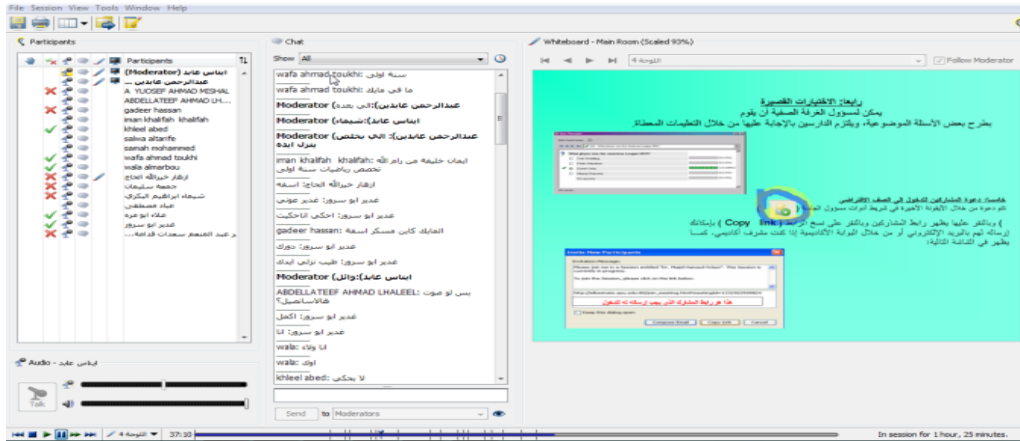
File Session View Tools Window Help

Participants

Participants

(Moderator) ايناس عابد
عبدالرحمن عابدين ...
A YOUSEF AHMAD MESHAL
ABDELLATEEF AHMAD LH...
gadeer hassan
iman khalifah khalifah
khleel abed
salwa altarife
samah mohammed
wafa ahmad toukhi
wala almarbou
ازهار خيرالله الحاج
جمعة سليمان
شيماء ابراهيم البكري
عباد مصطفى
علاء ابو عزة
غدير ابو سرور
عبد المنعم سعدات قدادة...

Audio - ايناس عابد

Talk

Chat

Show All

wafa ahmad toukhi: سنة اولى
wafa ahmad toukhi: ما في مايك
Moderator (عبدالرحمن عابدين): الى بعده
Moderator (ايناس عابد): شيماء
Moderator (عبدالرحمن عابدين): الي بتخلص يترك ابده
iman khalifah khalifah: ايمان خليفة من رام الله تخصص رياضيات سنة اولى
ازهار خيرالله الحاج: اسمعه
غدير ابو سرور: غدير عوني
غدير ابو سرور: احكي انا احكيت
gadeer hassan: الحايك كاين مسكر اسمعه
غدير ابو سرور: دورك
غدير ابو سرور: طيب نزلي ايدك
Moderator (ايناس عابد): وائل
ABDELLATEEF AHMAD LHALEEL: بس لو صوت هالاسا صيل؟
غدير ابو سرور: اكمل
غدير ابو سرور: انا
wala: انا ولاء
wala: اوك
khleel abed: لا يحكي

Send to Moderators

Whiteboard - Main Room (Scaled 93%)

اللوحة 4

Follow Moderator

رابعا: الاختبارات القصيرة
يمكن لمسؤول الغرفة الصفية أن يقوم
بطرح بعض الأسئلة الموضوعية، ويلتزم الدارسين بالإجابة عليها من خلال التعليمات المعطاة.

خامسا: دعوة المشاركين للدخول إلى الصف الافتراضي
تتم دعوة من خلال الأيقونة الأخيرة في شريط أدوات مسؤول الغرفة
) وبالنقر عليها يظهر رابط المشاركين وبالنقر على نسخ الرابط ( Copy link ) بإمكانك إرساله لهم بالبريد الإلكتروني أو من خلال البوابة الأكاديمية إذا كنت مشرف أكاديمي، كما يظهر في الشاشة التالية:

Invite New Participants

هذا هو رابط المشارك الذي يجب إرساله له للدخول

Compose Email Copy Link Close

اللوحة 4 37:10

In session for 1 hour, 25 minutes.